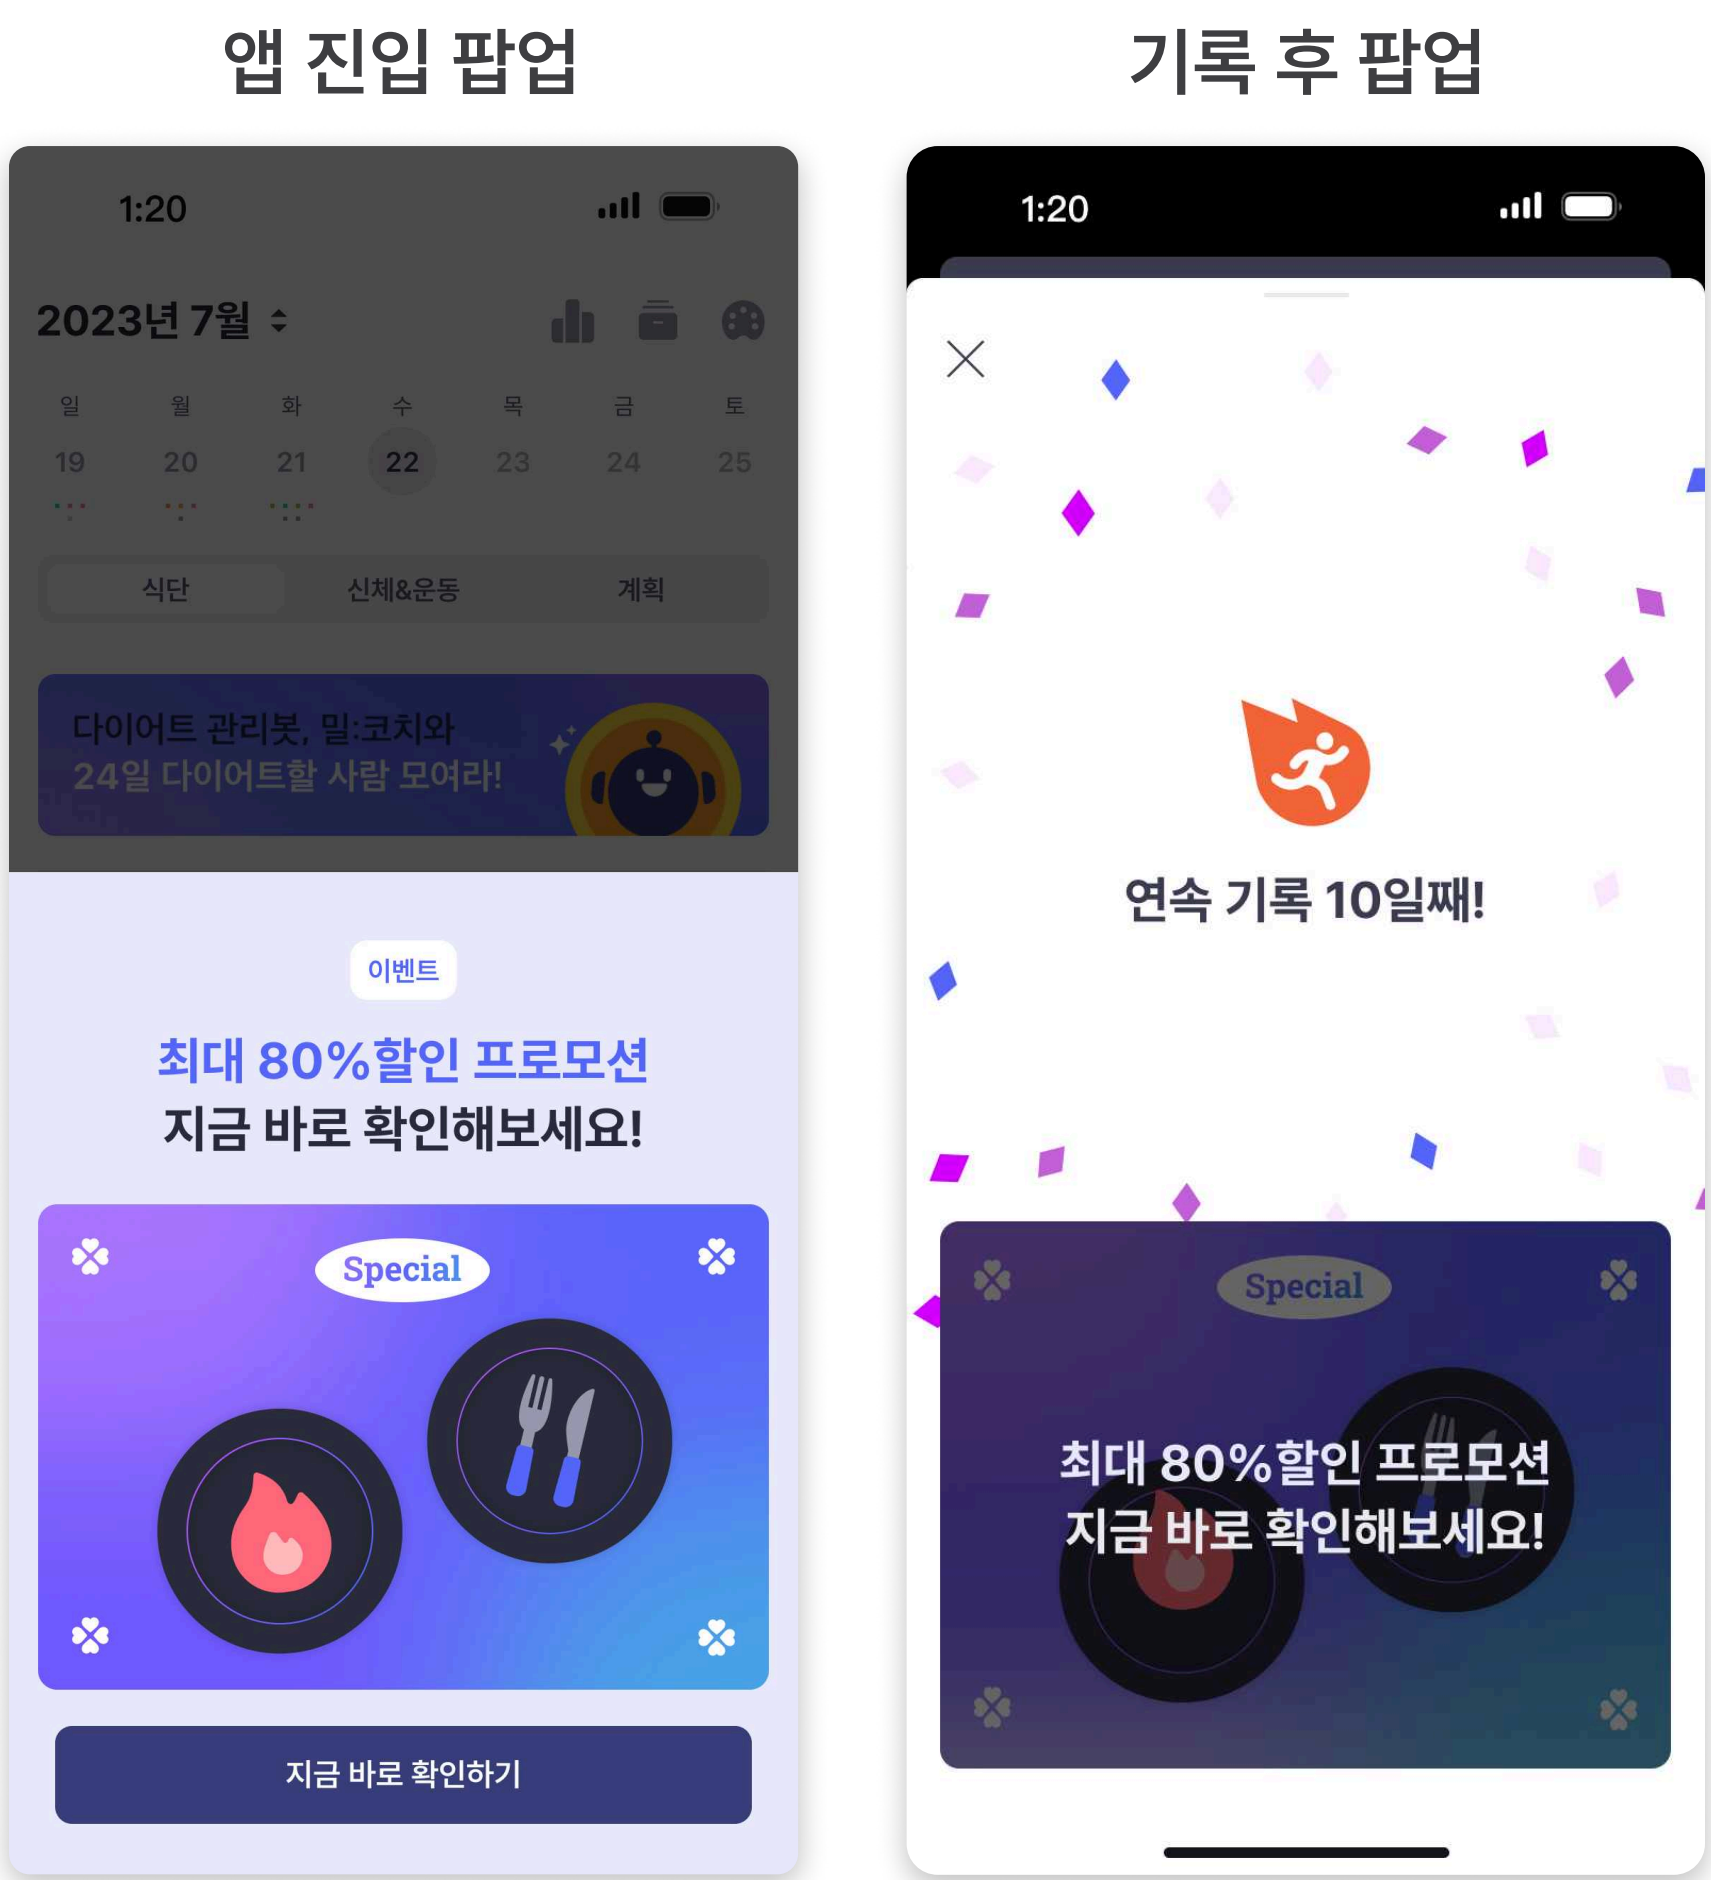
앱 진입 팝업

1:20

2023년 7월

| 일 | 월 | 화 | 수 | 목 | 금 | 토 |
|---|---|---|---|---|---|---|
| 19 | 20 | 21 | 22 | 23 | 24 | 25 |

식단 신체&운동 계획

다이어트 관리봇, 밀:코치와
24일 다이어트할 사람 모여라!

이벤트

최대 80%할인 프로모션
지금 바로 확인해보세요!

Special

지금 바로 확인하기

기록 후 팝업

1:20

연속 기록 10일째!

Special

최대 80%할인 프로모션
지금 바로 확인해보세요!